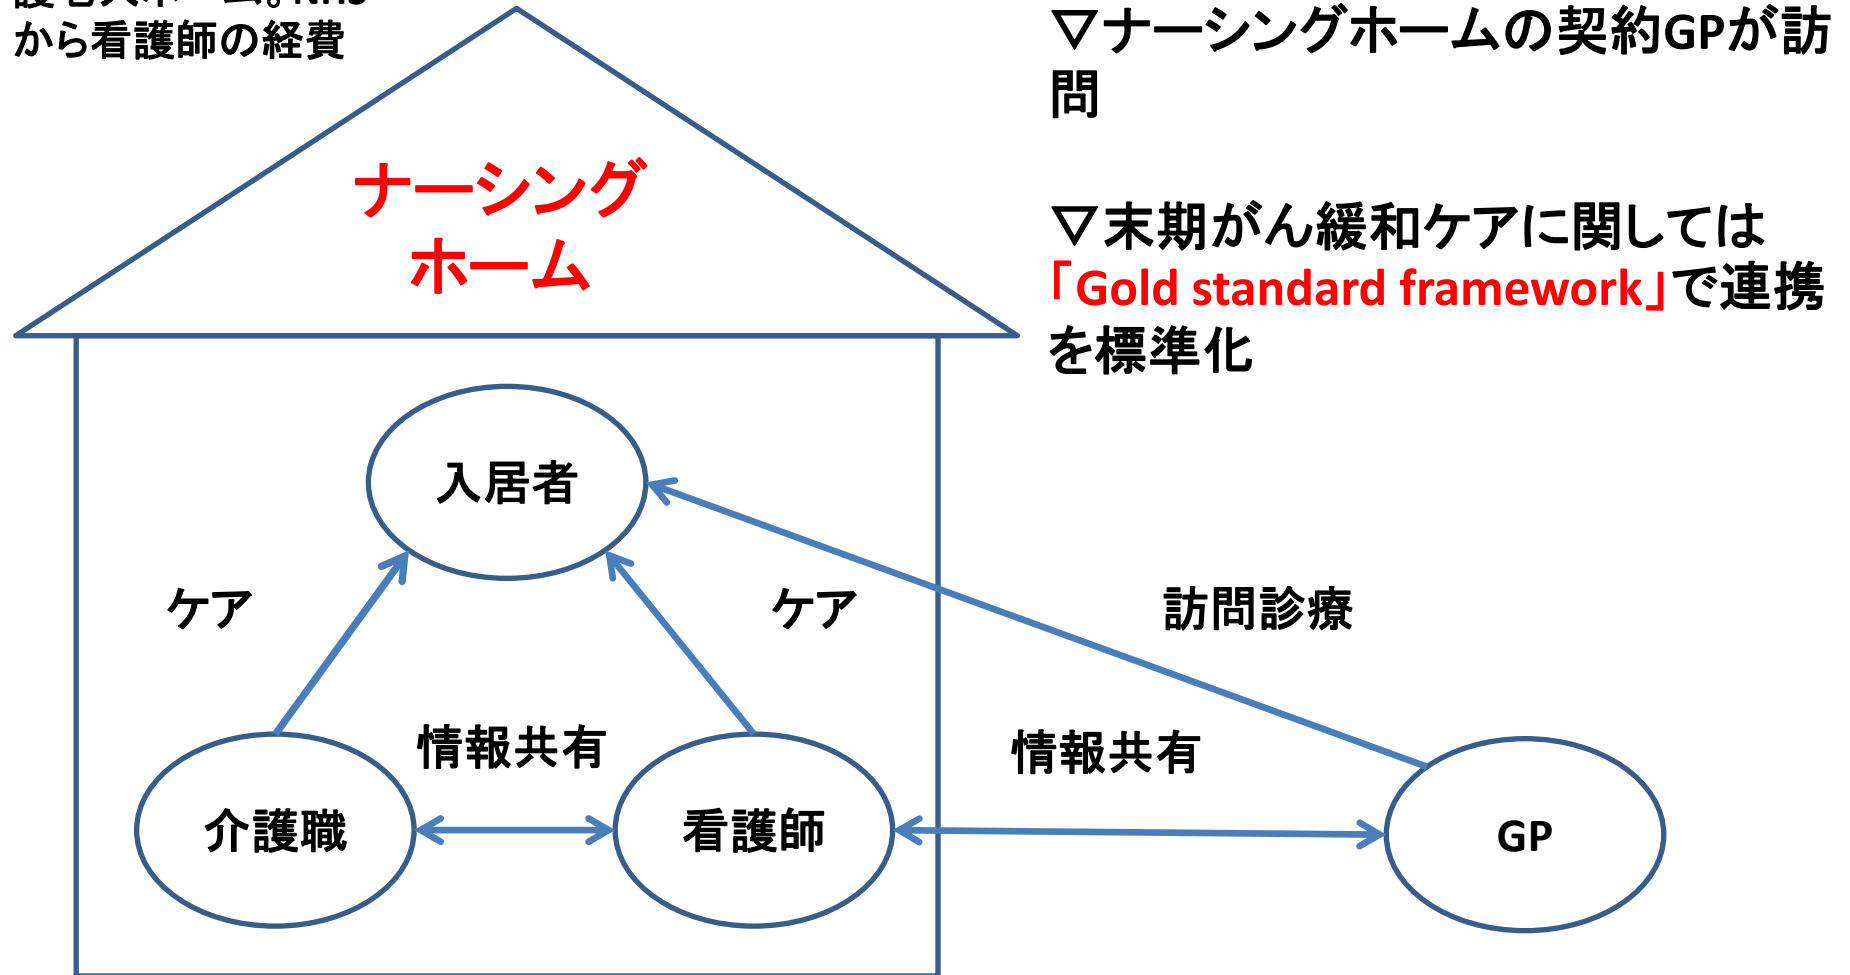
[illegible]
から看護師の経費

▽ナーシングホームの契約GPが訪問

▽末期がん緩和ケアに関しては「Gold standard framework」で連携を標準化

ナーシングホーム

入居者

ケア

ケア

訪問診療

情報共有

情報共有

介護職

看護師

GP